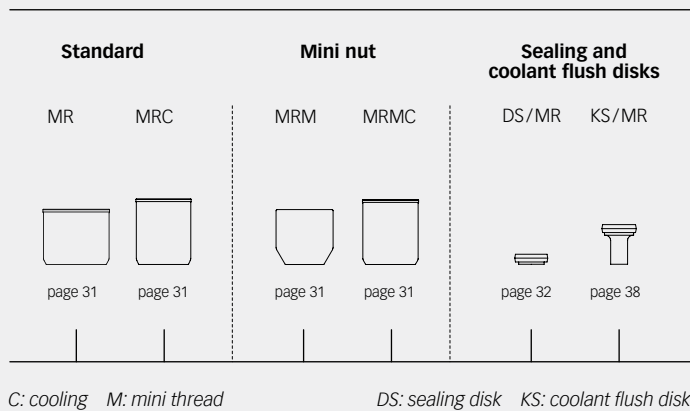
| Standard | | Mini nut | | Sealing and coolant flush disks | |
|---|---|---|---|---|---|
| MR | MRC | MRM | MRMC | DS/MR | KS/MR |
| page 31 | page 31 | page 31 | page 31 | page 32 | page 38 |

C: cooling M: mini thread

DS: sealing disk KS: coolant flush disk